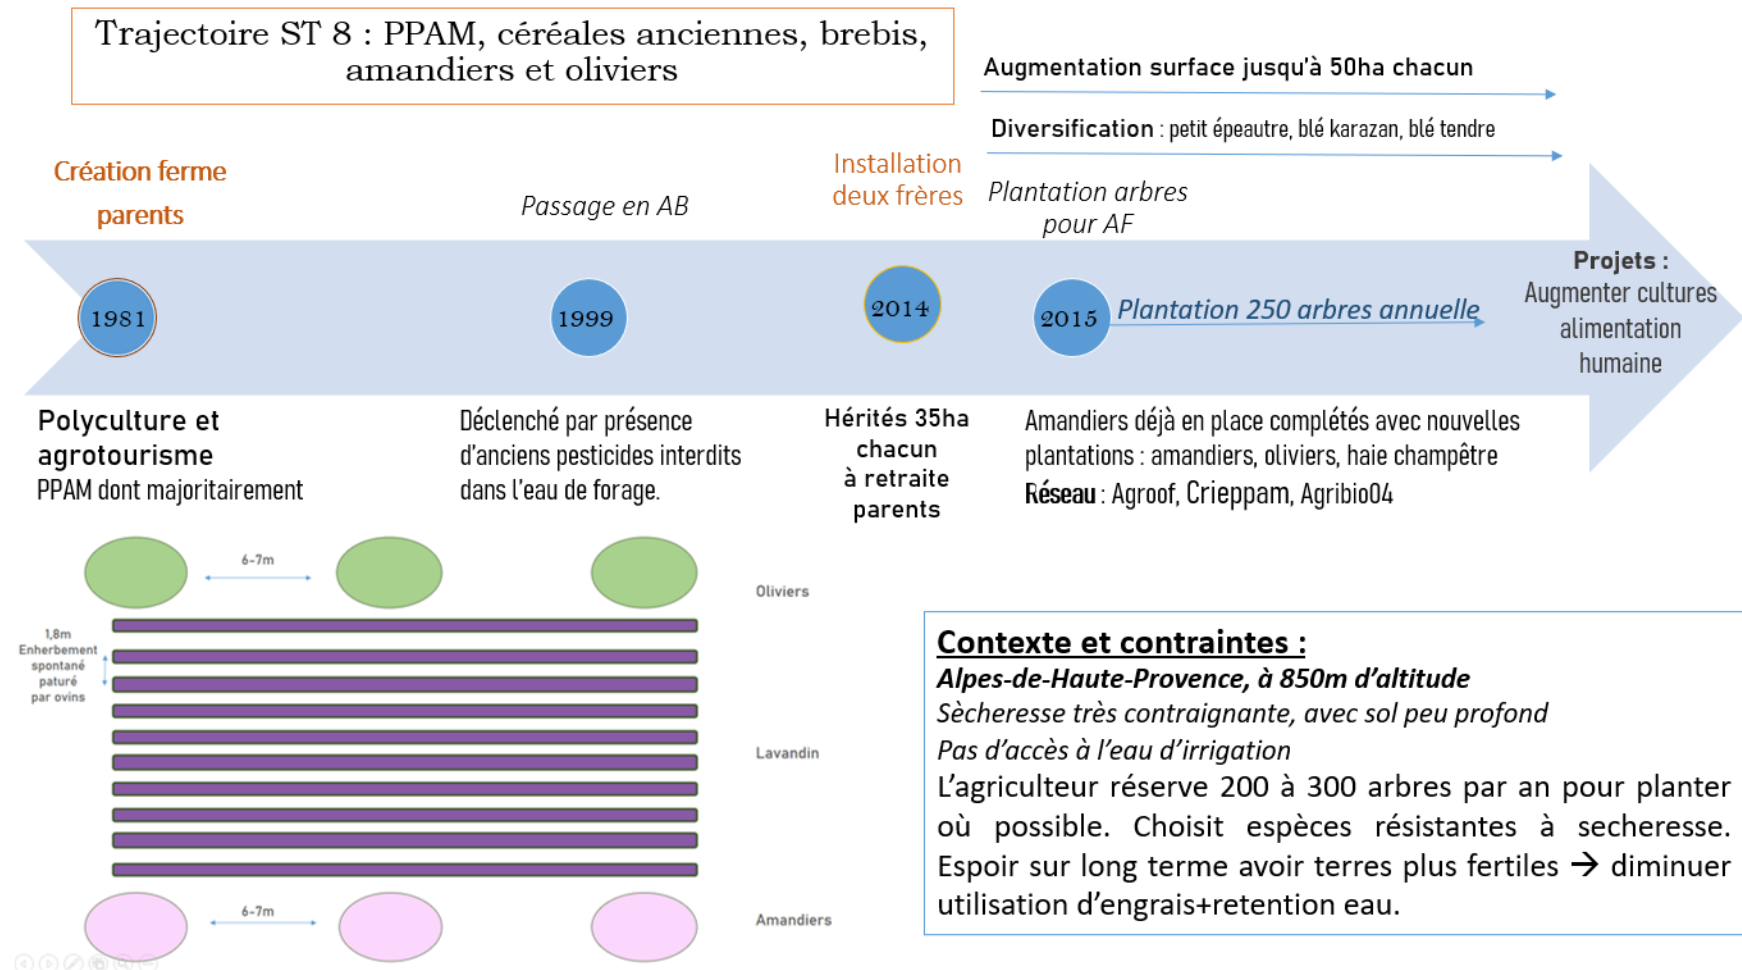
Trajectoire ST 8 : PPAM, céréales anciennes, brebis, amandiers et oliviers

Augmentation surface jusqu'à 50ha chacun

Diversification : petit épeautre, blé karazan, blé tendre

Création ferme parents

Passage en AB

Installation deux frères

Plantation arbres pour AF

1981

1999

2014

2015

Plantation 250 arbres annuelle

Projets : Augmenter cultures alimentation humaine

Polyculture et agrotourisme
PPAM dont majoritairement

Déclenché par présence d'anciens pesticides interdits dans l'eau de forage.

Hérités 35ha chacun à retraite parents

Amandiers déjà en place complétés avec nouvelles plantations : amandiers, oliviers, haie champêtre
Réseau : Agroof, Crieppam, Agribio04

6-7m

Oliviers

1,8m
Enherbement spontané paturé par ovins

Lavandin

6-7m

Amandiers

Contexte et contraintes :
Alpes-de-Haute-Provence, à 850m d'altitude
Sècheresse très contraignante, avec sol peu profond
Pas d'accès à l'eau d'irrigation
L'agriculteur réserve 200 à 300 arbres par an pour planter où possible. Choisit espèces résistantes à secheresse. Espoir sur long terme avoir terres plus fertiles → diminuer utilisation d'engrais+retention eau.